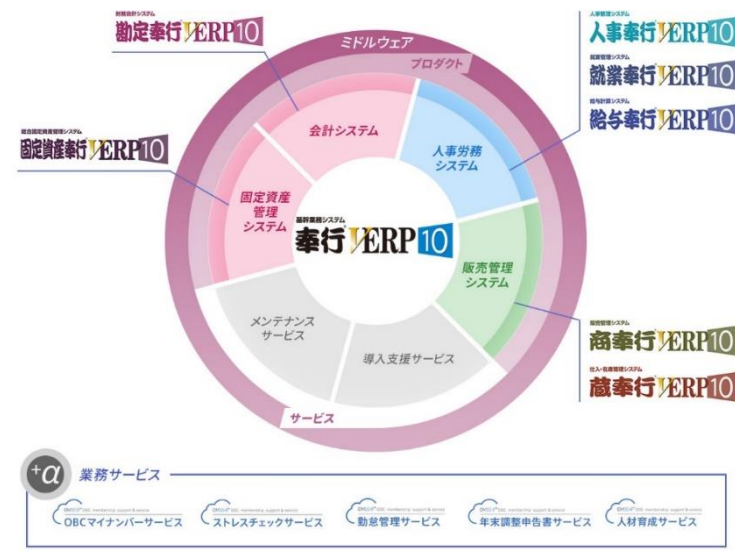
財務会計システム
勘定奉行V ERP10

ミドルウェア

プロダクト

人事管理システム
人事奉行V ERP10

就業管理システム
就業奉行V ERP10

給与計算システム
給与奉行V ERP10

総合固定資産管理システム
固定資産奉行V ERP10

会計システム

人事労務システム

固定資産管理システム

基幹業務システム
奉行V ERP10

販売管理システム

メンテナンスサービス

導入支援サービス

販売管理システム
商奉行V ERP10

仕入・在庫管理システム
蔵奉行V ERP10

サービス

+α 業務サービス

OBCマイナンバーサービス

ストレスチェックサービス

勤怠管理サービス

年末調整申告書サービス

人材育成サービス